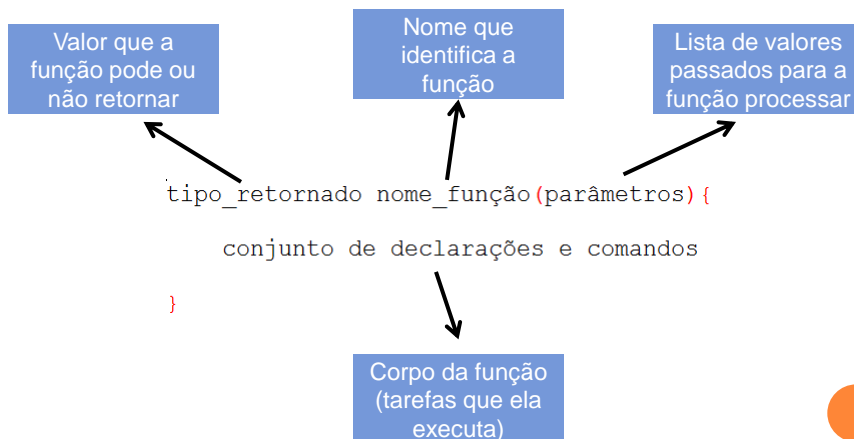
Valor que a função pode ou não retornar

Nome que identifica a função

Lista de valores passados para a função processar

tipo_retornado nome_função(parâmetros){

conjunto de declarações e comandos

}

Corpo da função (tarefas que ela executa)